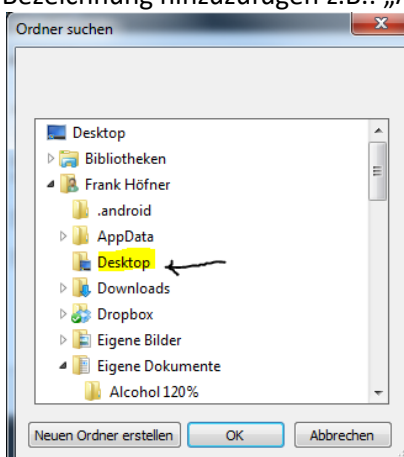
Bezeichnung hinzuzufügen z.B.: „/

Ordner suchen

Desktop
Bibliotheken
Frank Höfner
.android
AppData
Desktop
Downloads
Dropbox
Eigene Bilder
Eigene Dokumente
Alcohol 120%

Neuen Ordner erstellen
OK
Abbrechen